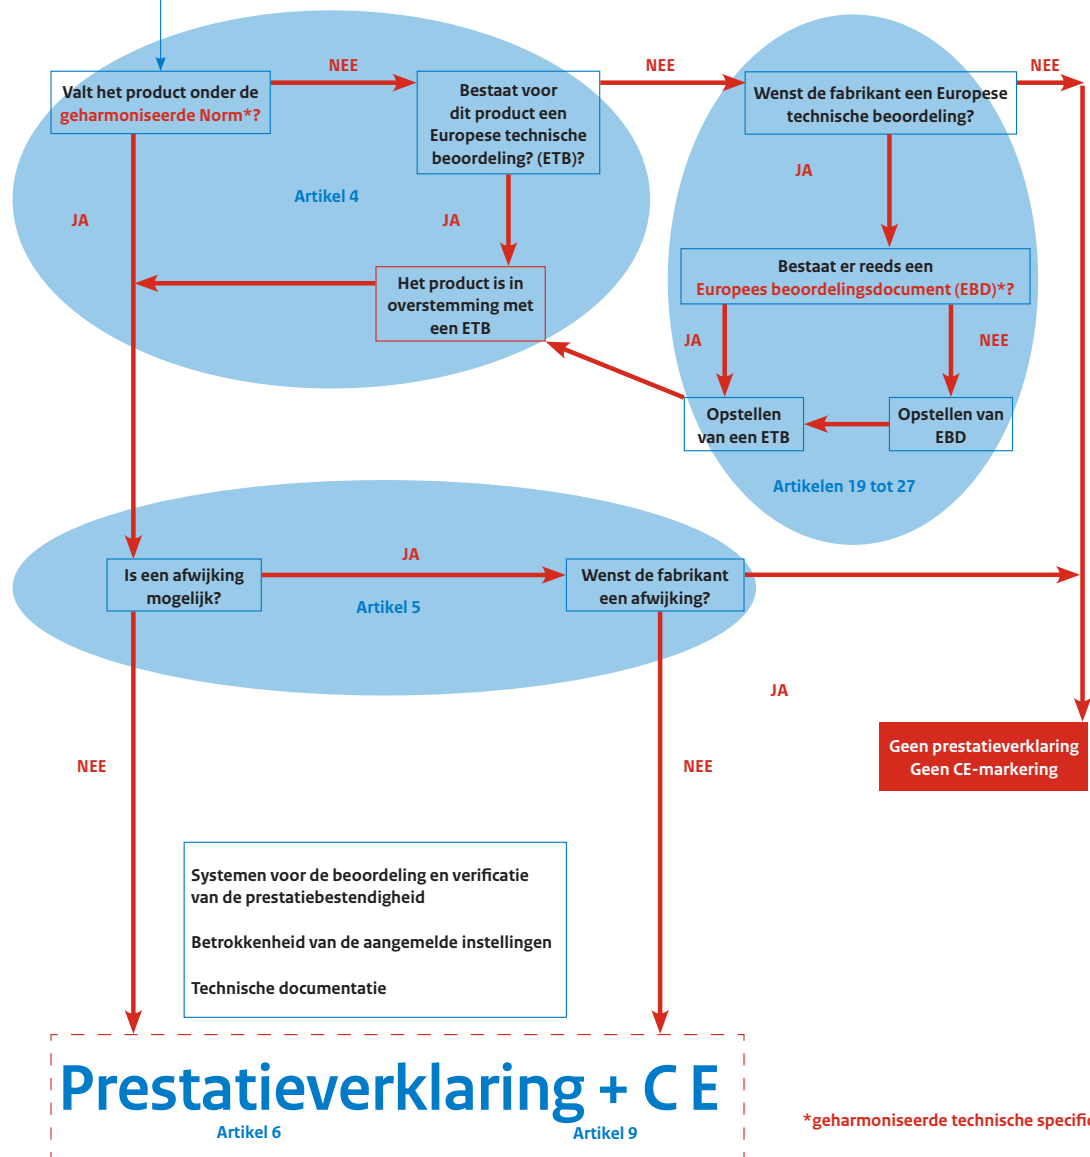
Valt het product onder de geharmoniseerde Norm*?

NEE

Bestaat voor dit product een Europese technische beoordeling? (ETB)?

NEE

Wenst de fabrikant een Europese technische beoordeling?

NEE

JA

Artikel 4

JA

JA

Bestaat er reeds een Europees beoordelingsdocument (EBD)*?

Het product is in overstemming met een ETB

JA

NEE

Opstellen van een ETB

Opstellen van EBD

Artikelen 19 tot 27

JA

Is een afwijking mogelijk?

Artikel 5

Wenst de fabrikant een afwijking?

JA

Geen prestatieverklaring
Geen CE-markering

NEE

NEE

Systemen voor de beoordeling en verificatie van de prestatiebestendigheid

Betrokkenheid van de aangemelde instellingen

Technische documentatie

Prestatieverklaring + C E

Artikel 6

Artikel 9

*geharmoniseerde technische specifi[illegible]